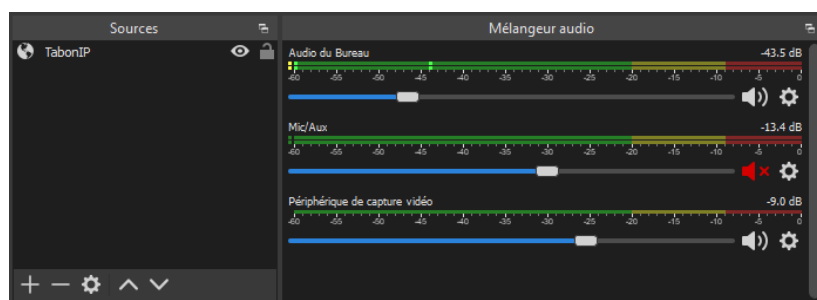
Sources

TabonIP

Mélangeur audio

Audio du Bureau -43.5 dB

-60 -55 -50 -45 -40 -35 -30 -25 -20 -15 -10 -5 0

Mic/Aux -13.4 dB

-60 -55 -50 -45 -40 -35 -30 -25 -20 -15 -10 -5 0

Périphérique de capture vidéo -9.0 dB

-60 -55 -50 -45 -40 -35 -30 -25 -20 -15 -10 -5 0